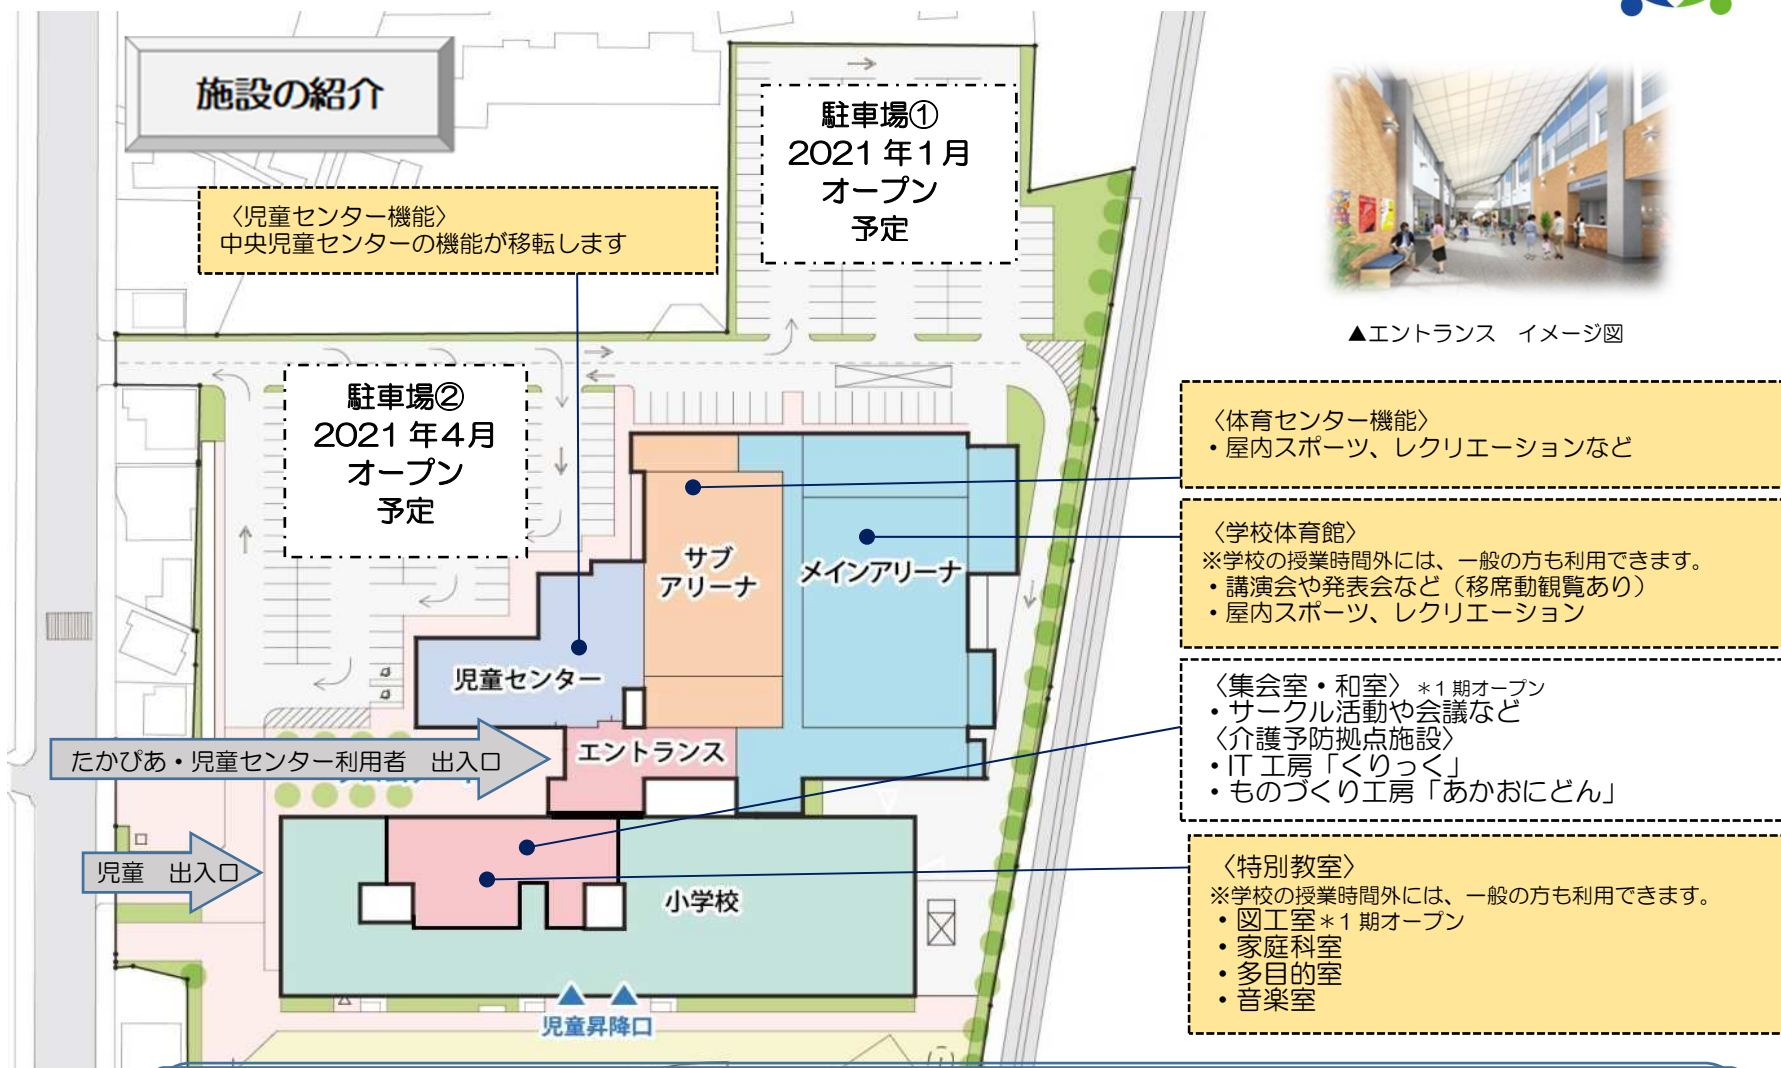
施設の紹介

〈児童センター機能〉
中央児童センターの機能が移転します

駐車場①
2021 年1月
オープン
予定

▲エントランス　イメージ図

駐車場②
2021 年4月
オープン
予定

〈体育センター機能〉
・屋内スポーツ、レクリエーションなど

〈学校体育館〉
※学校の授業時間外には、一般の方も利用できます。
・講演会や発表会など（移席動観覧あり）
・屋内スポーツ、レクリエーション

サブ
アリーナ

メインアリーナ

児童センター

〈集会室・和室〉 ＊1 期オープン
・サークル活動や会議など
〈介護予防拠点施設〉
・IT 工房「くりっく」
・ものづくり工房「あかおにどん」

たかぴあ・児童センター利用者　出入口

エントランス

児童　出入口

小学校

〈特別教室〉
※学校の授業時間外には、一般の方も利用できます。
・図工室＊1 期オープン
・家庭科室
・多目的室
・音楽室

児童昇降口